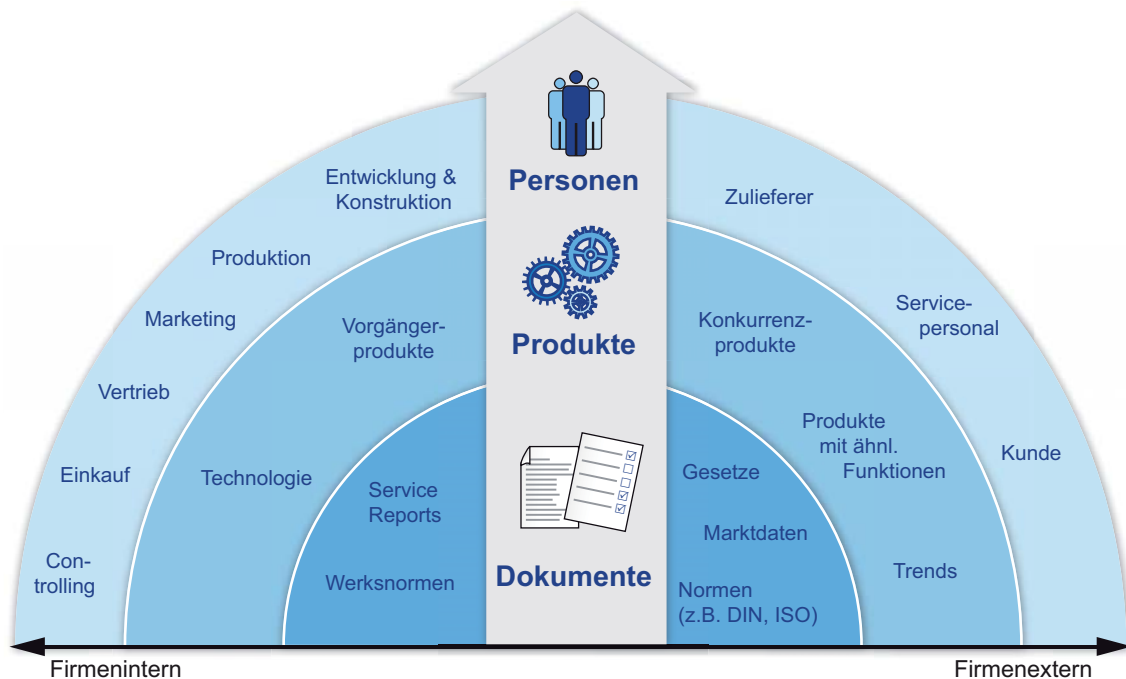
Personen

Produkte

Dokumente

Entwicklung & Konstruktion

Produktion

Marketing

Vertrieb

Einkauf

Controlling

Vorgängerprodukte

Technologie

Service Reports

Werksnormen

Zulieferer

Servicepersonal

Kunde

Konkurrenzprodukte

Produkte mit ähnl. Funktionen

Trends

Gesetze

Marktdaten

Normen (z.B. DIN, ISO)

Firmenintern

Firmenextern